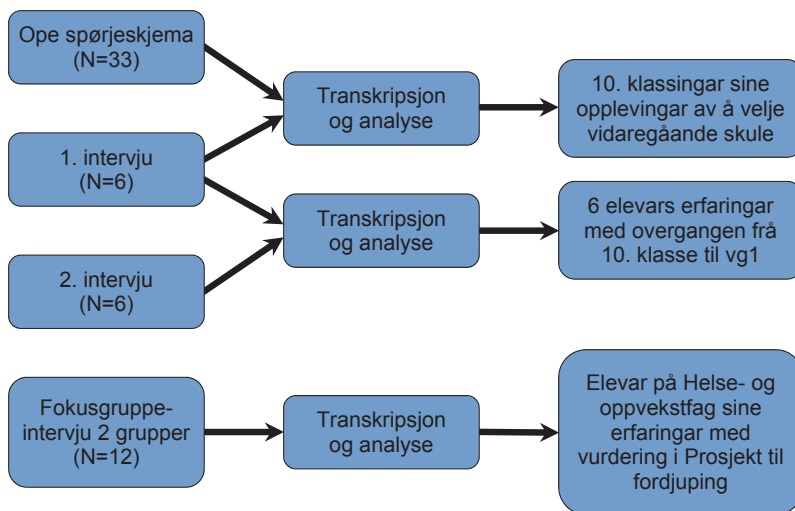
Ope spørjeskjema
(N=33)

1. intervju
(N=6)

2. intervju
(N=6)

Transkripsjon og analyse

Transkripsjon og analyse

10. klassingar sine opplevingar av å velje vidaregåande skule

6 elevars erfaringar med overgangen frå 10. klasse til vg1

Fokusgruppe-intervju 2 grupper
(N=12)

Transkripsjon og analyse

Elevar på Helse- og oppvekstfag sine erfaringar med vurdering i Prosjekt til fordjuping